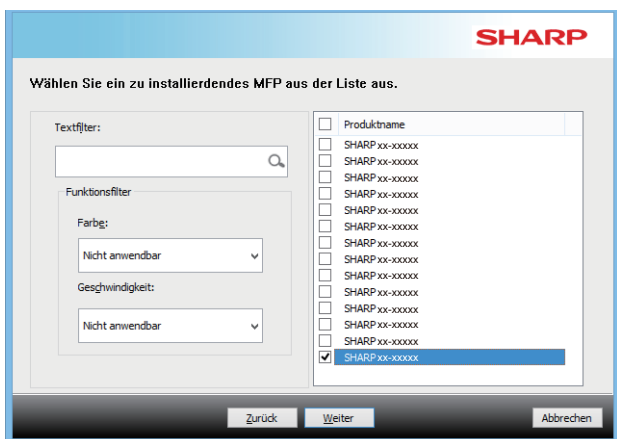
SHARP

Wählen Sie ein zu installierdendes MFP aus der Liste aus.

Textfilter:

Funktionsfilter

Farbe:

Nicht anwendbar

Geschwindigkeit:

Nicht anwendbar

Produktname

SHARP xx-xxxxx
SHARP xx-xxxxx
SHARP xx-xxxxx
SHARP xx-xxxxx
SHARP xx-xxxxx
SHARP xx-xxxxx
SHARP xx-xxxxx
SHARP xx-xxxxx
SHARP xx-xxxxx
SHARP xx-xxxxx
SHARP xx-xxxxx
SHARP xx-xxxxx
SHARP xx-xxxxx
SHARP xx-xxxxx
SHARP xx-xxxxx

Zurück Weiter Abbrechen